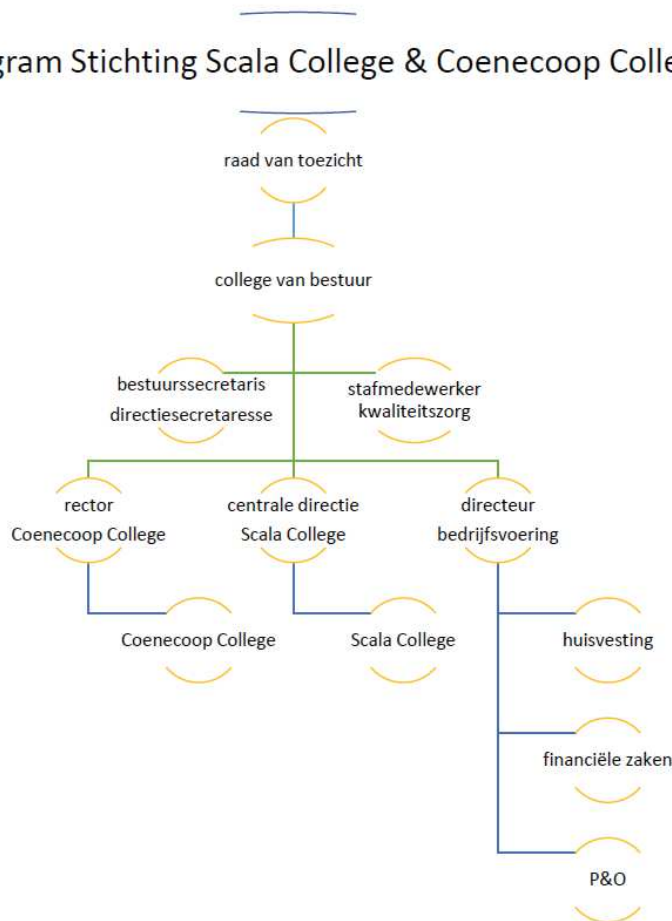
gram Stichting Scala College & Coenecoop Colle

raad van toezicht

college van bestuur

bestuurssecretaris
directiesecretaresse

stafmedewerker
kwaliteitszorg

rector
Coenecoop College

centrale directie
Scala College

directeur
bedrijfsvoering

Coenecoop College

Scala College

huisvesting

financiële zaken

P&O